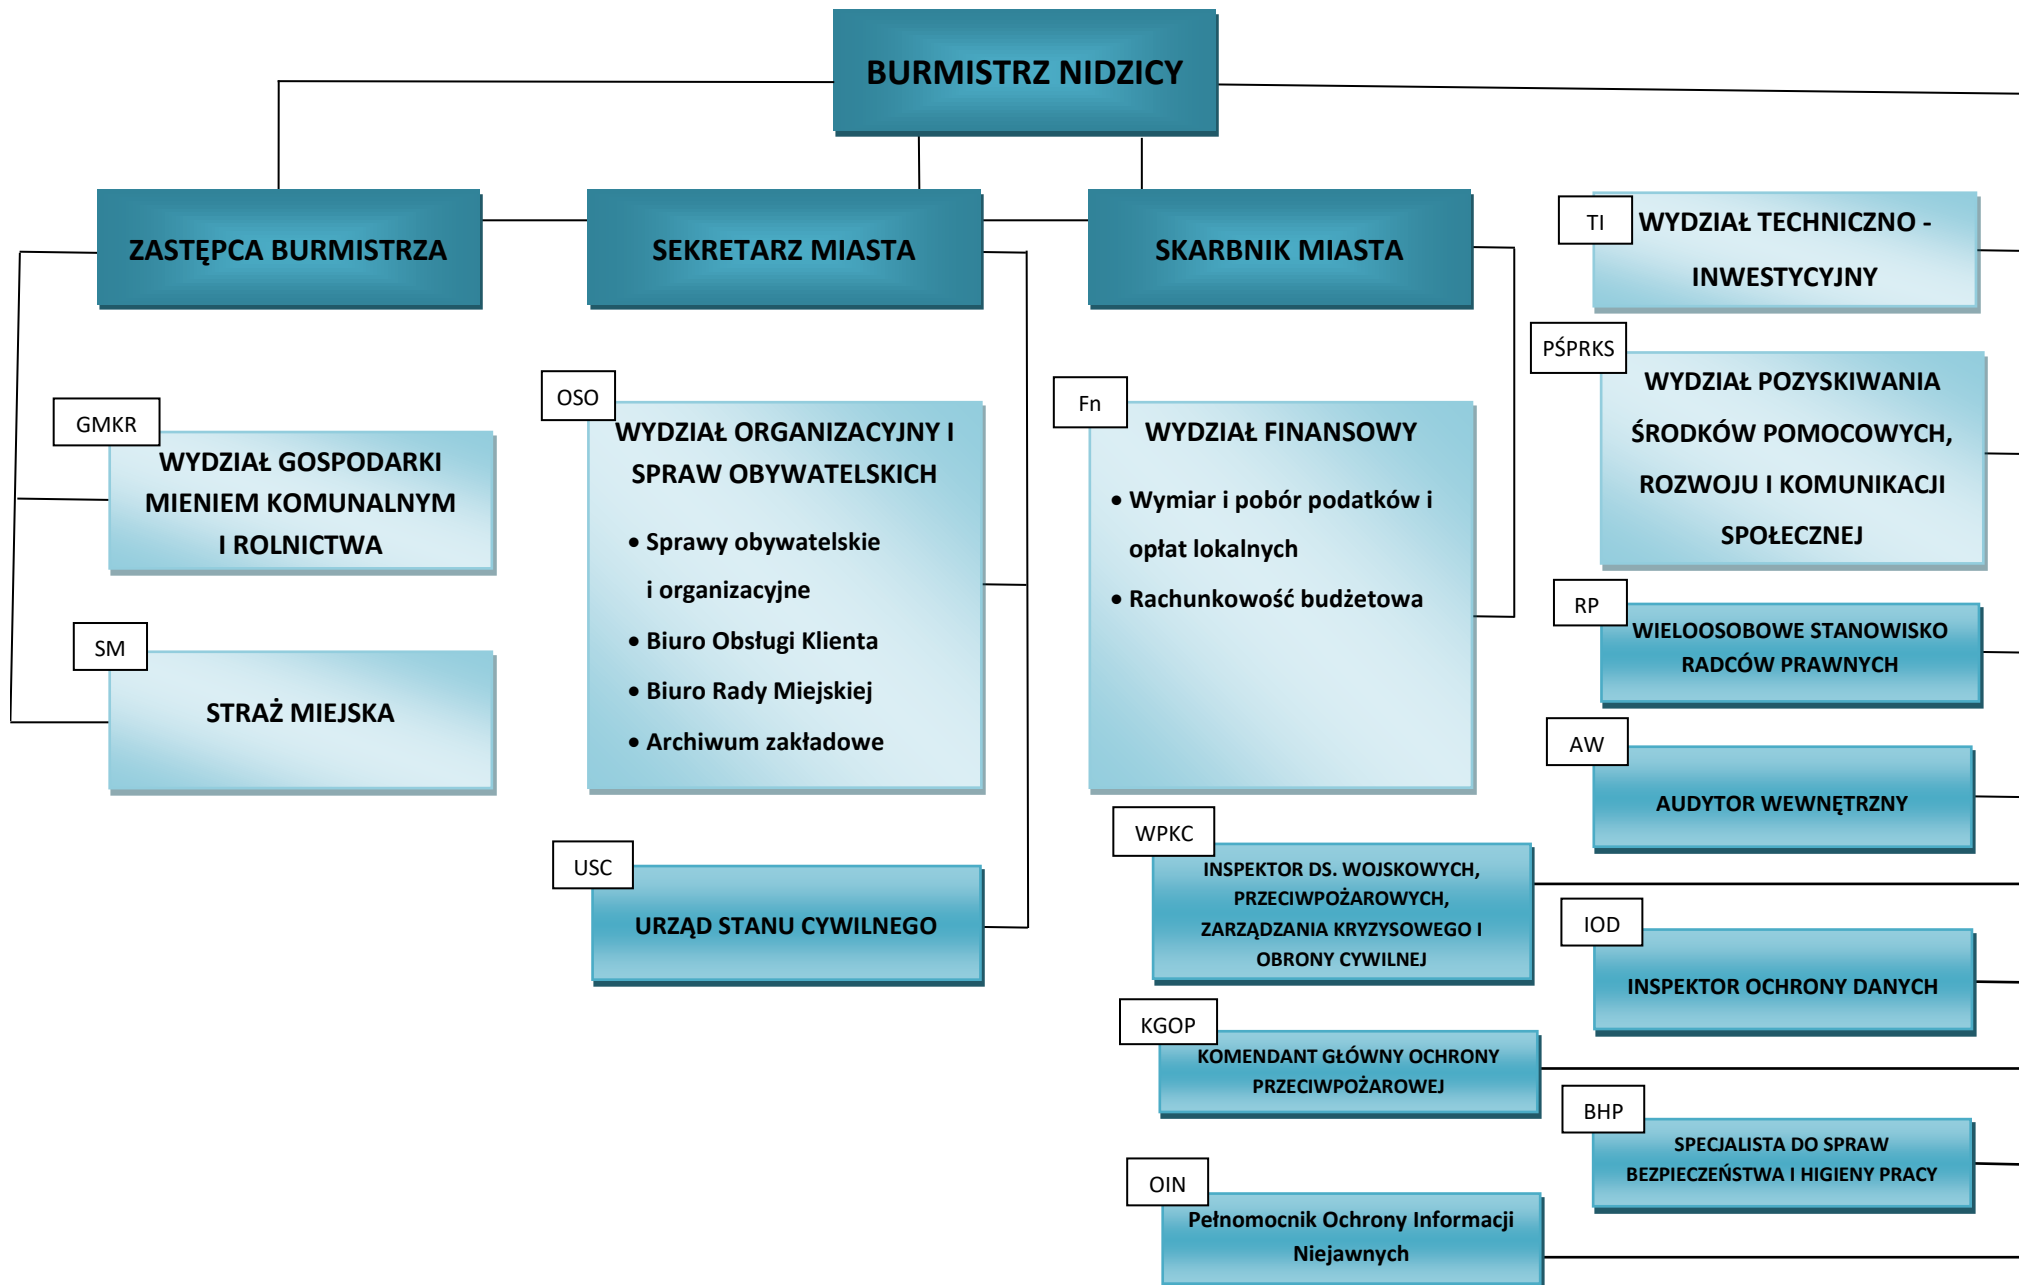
BURMISTRZ NIDZICY

ZASTĘPCA BURMISTRZA

SEKRETARZ MIASTA

SKARBNIK MIASTA

TI
WYDZIAŁ TECHNICZNO - INWESTYCYJNY

PŚPRKS
WYDZIAŁ POZYSKIWANIA ŚRODKÓW POMOCOWYCH, ROZWOJU I KOMUNIKACJI SPOŁECZNEJ

GMKR
WYDZIAŁ GOSPODARKI MIENIEM KOMUNALNYM I ROLNICTWA

OSO
WYDZIAŁ ORGANIZACYJNY I SPRAW OBYWATELSKICH
• Sprawy obywatelskie i organizacyjne
• Biuro Obsługi Klienta
• Biuro Rady Miejskiej
• Archiwum zakładowe

Fn
WYDZIAŁ FINANSOWY
• Wymiar i pobór podatków i opłat lokalnych
• Rachunkowość budżetowa

SM
STRAŻ MIEJSKA

RP
WIELOOSOBOWE STANOWISKO RADCÓW PRAWNYCH

AW
AUDYTOR WEWNĘTRZNY

USC
URZĄD STANU CYWILNEGO

WPKC
INSPEKTOR DS. WOJSKOWYCH, PRZECIWPOŻAROWYCH, ZARZĄDZANIA KRYZYSOWEGO I OBRONY CYWILNEJ

IOD
INSPEKTOR OCHRONY DANYCH

KGOP
KOMENDANT GŁÓWNY OCHRONY PRZECIWPOŻAROWEJ

BHP
SPECJALISTA DO SPRAW BEZPIECZEŃSTWA I HIGIENY PRACY

OIN
Pełnomocnik Ochrony Informacji Niejawnych